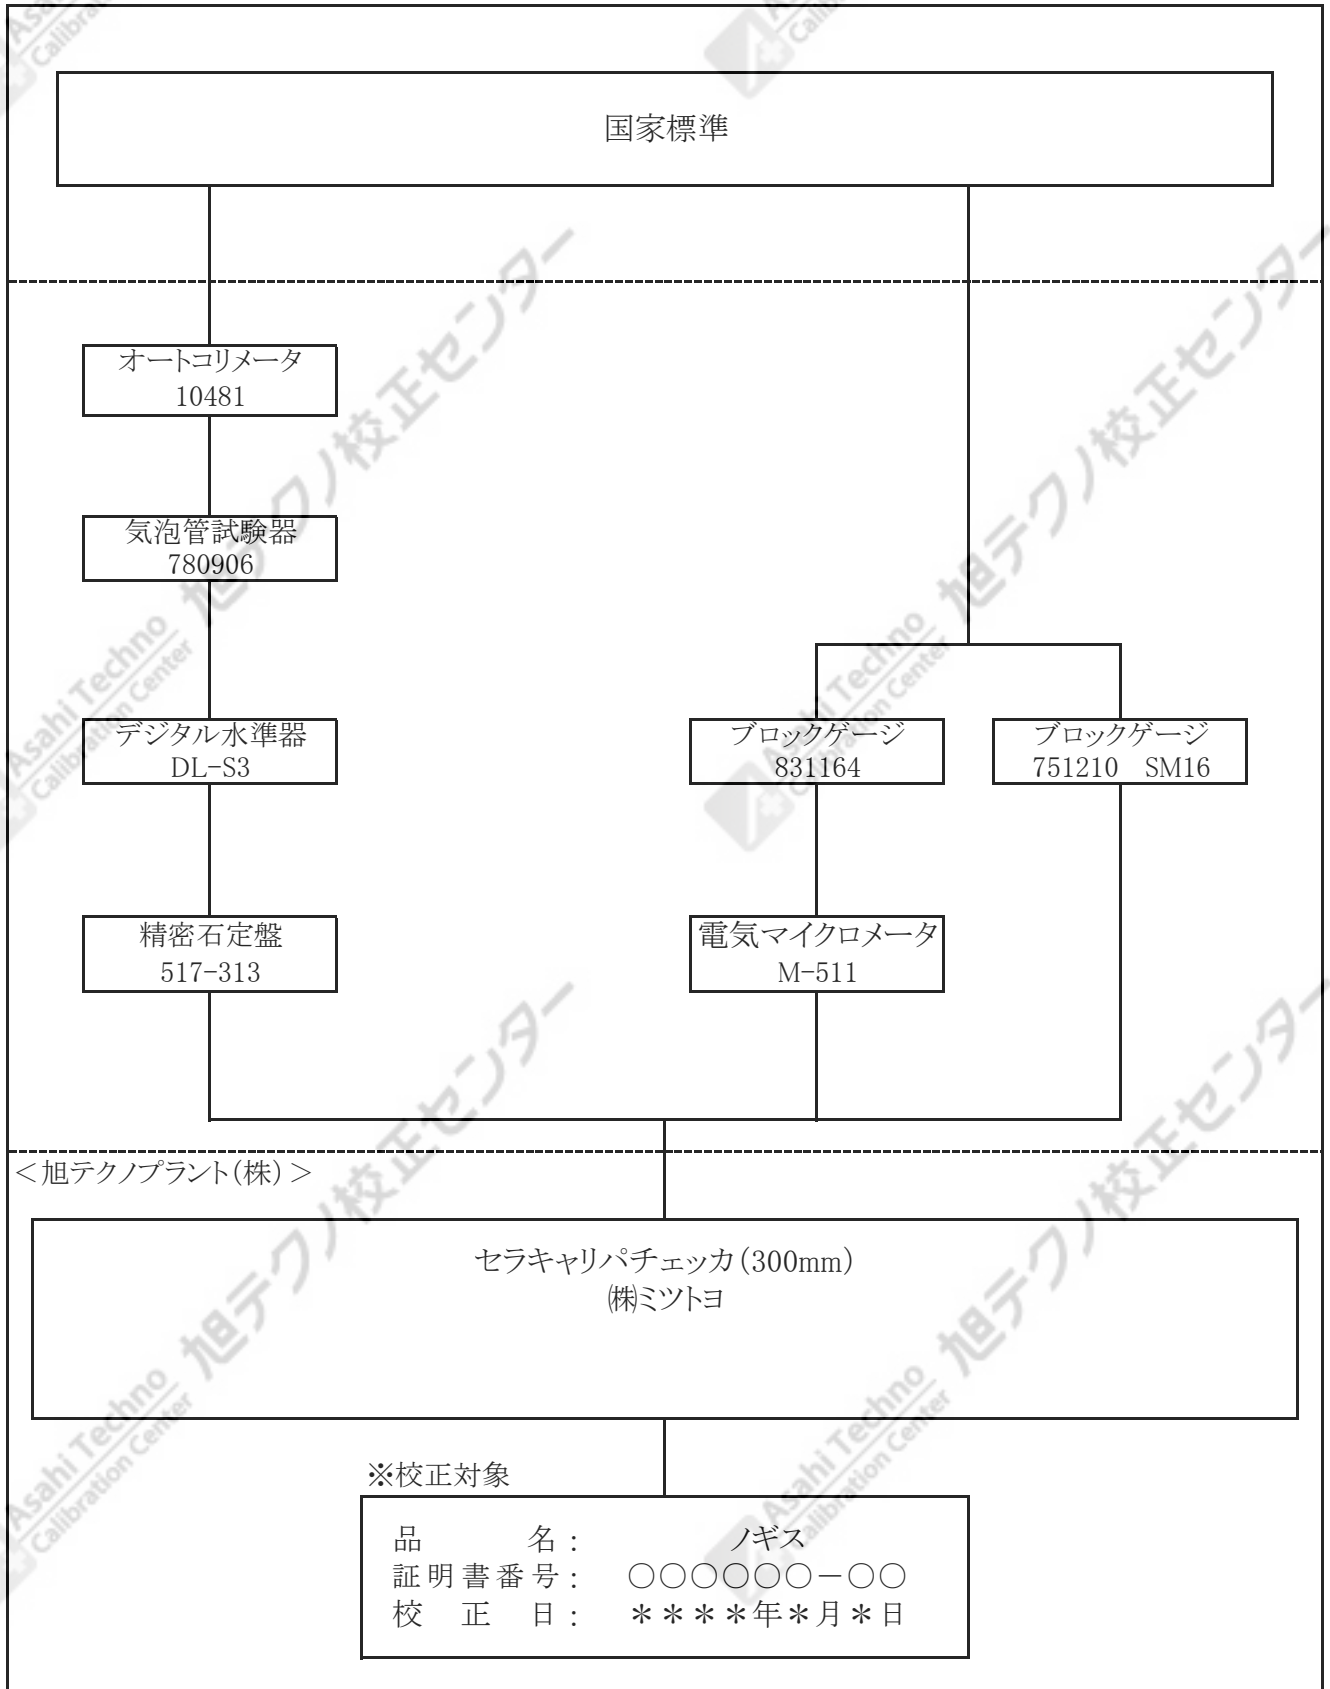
国家標準

オートコリメータ
10481

気泡管試験器
780906

デジタル水準器
DL-S3

精密石定盤
517-313

ブロックゲージ
831164

ブロックゲージ
751210 SM16

電気マイクロメータ
M-511

＜旭テクノプラント(株)＞

セラキャリパチェッカ(300mm)
㈱ミツトヨ

※校正対象

品　　名：　ノギス
証明書番号：　○○○○○○－○○
校　正　日：　＊＊＊＊年＊月＊日

旭テクノ校正センター
Asahi Techno Calibration Center